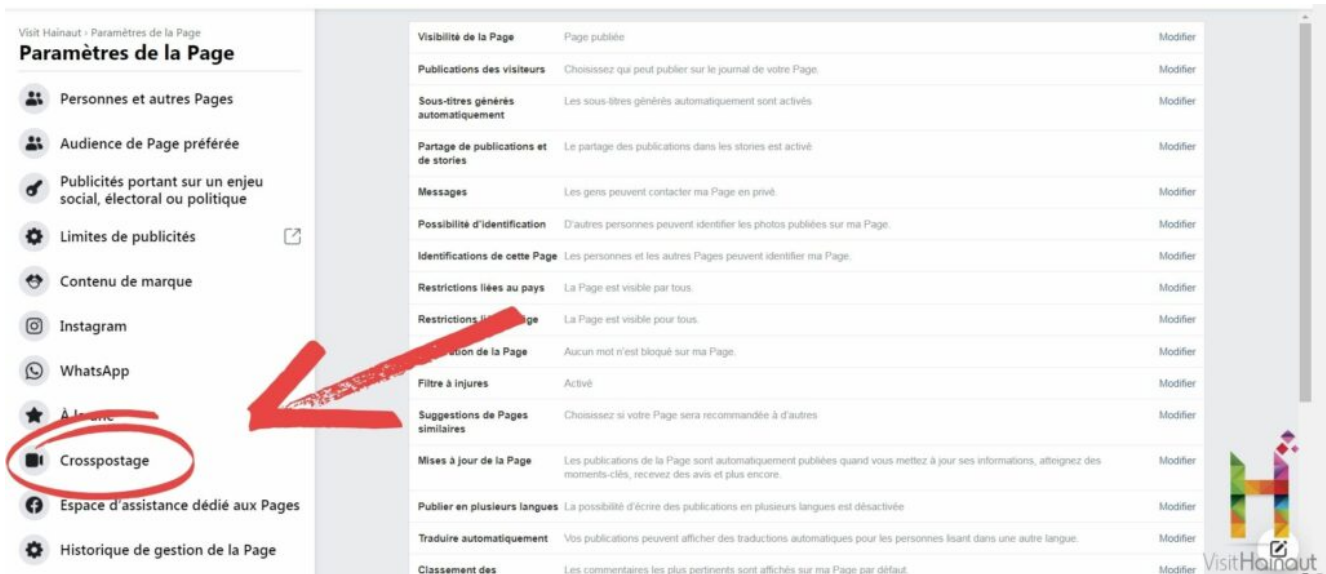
Visit Hainaut › Paramètres de la Page
Paramètres de la Page

Personnes et autres Pages
Audience de Page préférée
Publicités portant sur un enjeu social, électoral ou politique
Limites de publicités
Contenu de marque
Instagram
WhatsApp
À la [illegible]
Crosspostage
Espace d'assistance dédié aux Pages
Historique de gestion de la Page

| | | |
|---|---|---|
| Visibilité de la Page | Page publiée | Modifier |
| Publications des visiteurs | Choisissez qui peut publier sur le journal de votre Page. | Modifier |
| Sous-titres générés automatiquement | Les sous-titres générés automatiquement sont activés | Modifier |
| Partage de publications et de stories | Le partage des publications dans les stories est activé | Modifier |
| Messages | Les gens peuvent contacter ma Page en privé. | Modifier |
| Possibilité d'identification | D'autres personnes peuvent identifier les photos publiées sur ma Page. | Modifier |
| Identifications de cette Page | Les personnes et les autres Pages peuvent identifier ma Page. | Modifier |
| Restrictions liées au pays | La Page est visible par tous. | Modifier |
| Restrictions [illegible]ge | La Page est visible pour tous. | Modifier |
| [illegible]ation de la Page | Aucun mot n'est bloqué sur ma Page. | Modifier |
| Filtre à injures | Activé | Modifier |
| Suggestions de Pages similaires | Choisissez si votre Page sera recommandée à d'autres | Modifier |
| Mises à jour de la Page | Les publications de la Page sont automatiquement publiées quand vous mettez à jour ses informations, atteignez des moments-clés, recevez des avis et plus encore. | Modifier |
| Publier en plusieurs langues | La possibilité d'écrire des publications en plusieurs langues est désactivée | Modifier |
| Traduire automatiquement | Vos publications peuvent afficher des traductions automatiques pour les personnes lisant dans une autre langue. | Modifier |
| Classement des | Les commentaires les plus pertinents sont affichés sur ma Page par défaut. | Modifier |

VisitHainaut